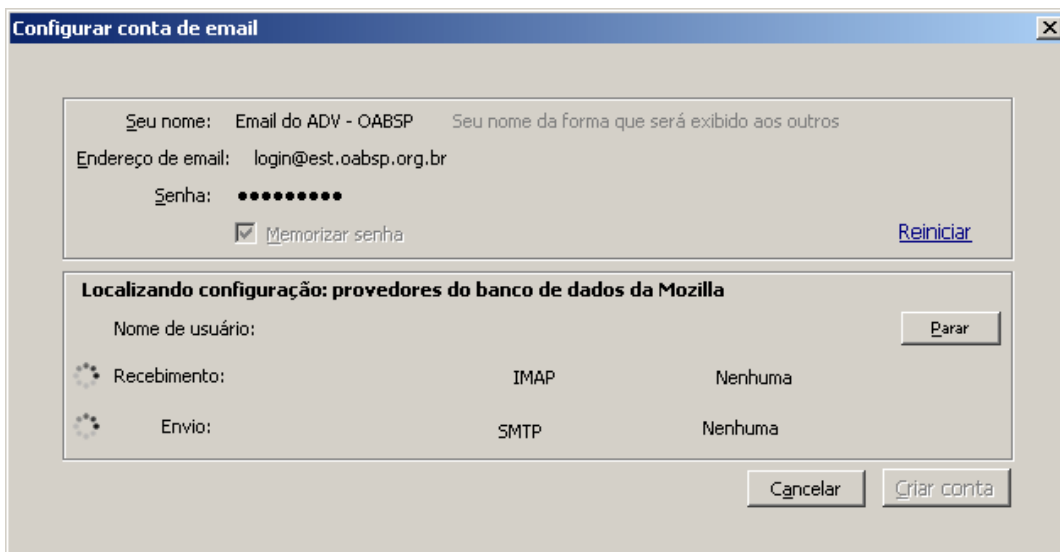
Configurar conta de email

Seu nome: Email do ADV - OABSP Seu nome da forma que será exibido aos outros

Endereço de email: login@est.oabsp.org.br

Senha: ●●●●●●●●●

Memorizar senha

Reiniciar

Localizando configuração: provedores do banco de dados da Mozilla

Nome de usuário:

Parar

Recebimento: IMAP Nenhuma

Envio: SMTP Nenhuma

Cancelar

Criar conta